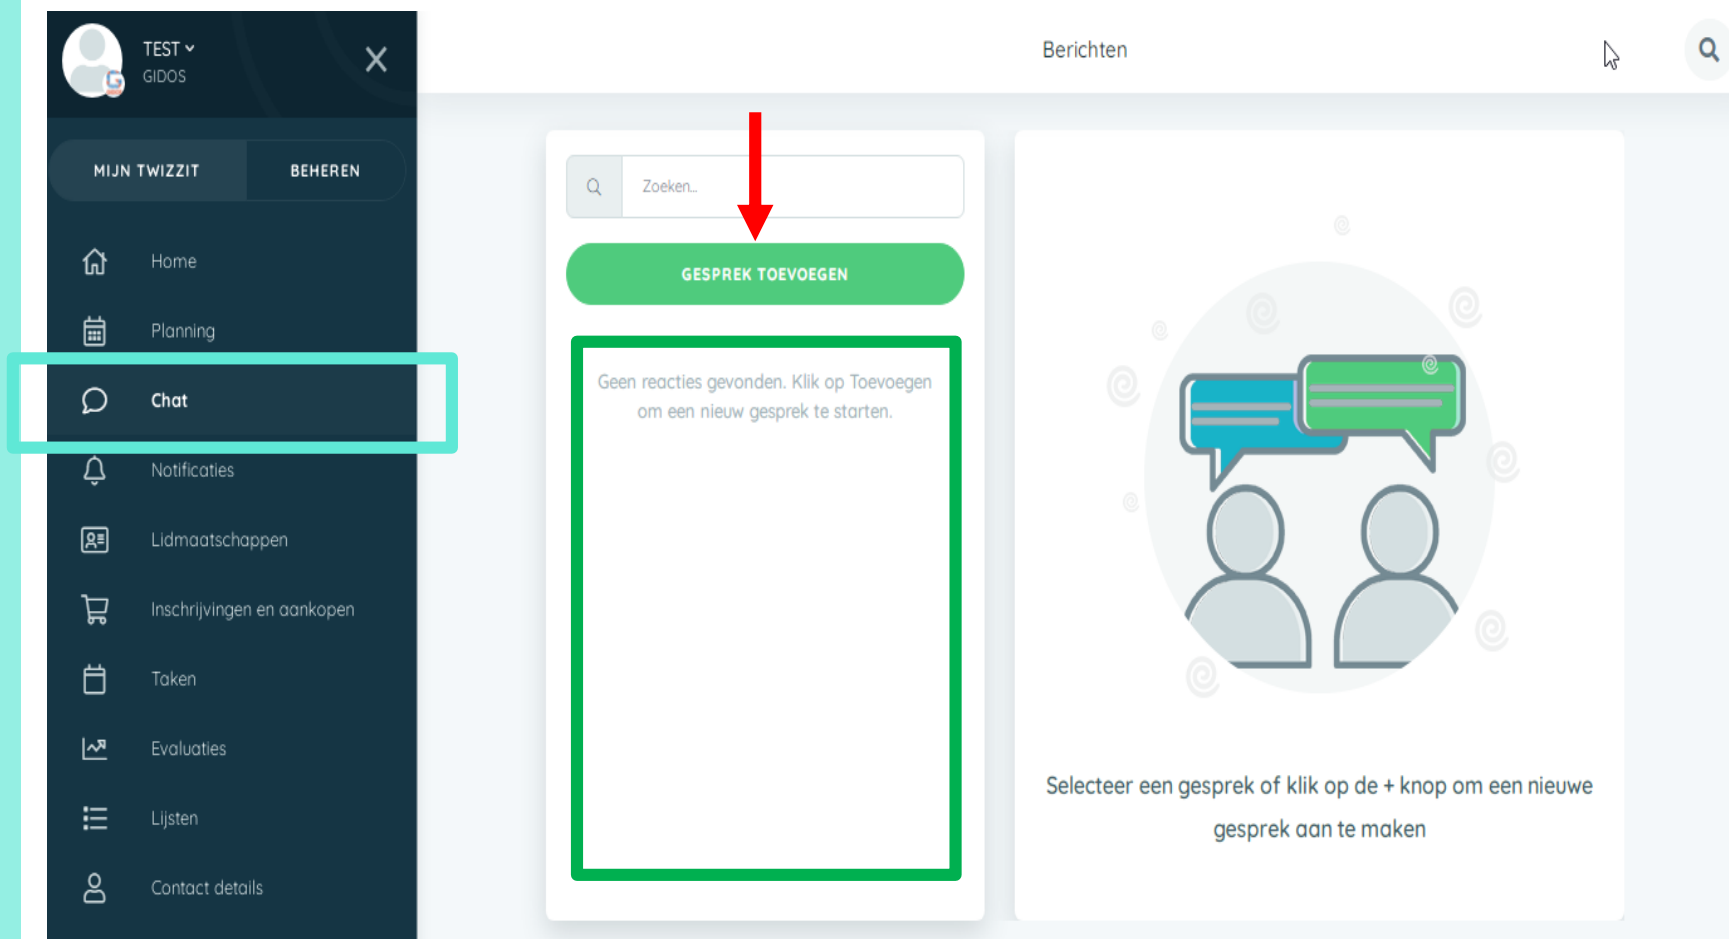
TEST
GIDOS

MIJN TWIZZIT
BEHEREN

Home
Planning
Chat
Notificaties
Lidmaatschappen
Inschrijvingen en aankopen
Taken
Evaluaties
Lijsten
Contact details

Berichten

Zoeken...

GESPREK TOEVOEGEN

Geen reacties gevonden. Klik op Toevoegen om een nieuw gesprek te starten.

Selecteer een gesprek of klik op de + knop om een nieuwe gesprek aan te maken